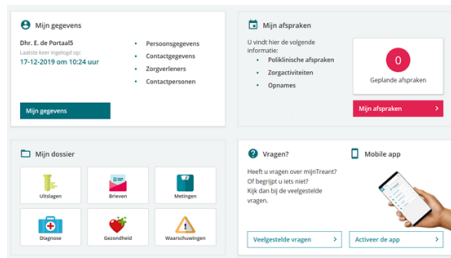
Mijn gegevens

Dhr. E. de Portaal5
Laatste keer ingelogd op:
17-12-2019 om 10:24 uur

- Persoonsgegevens
- Contactgegevens
- Zorgverleners
- Contactpersonen

Mijn gegevens

Mijn afspraken

U vindt hier de volgende informatie:
- Poliklinische afspraken
- Zorgactiviteiten
- Opnames

0
Geplande afspraken

Mijn afspraken >

Mijn dossier

Uitslagen
Brieven
Metingen
Diagnose
Gezondheid
Waarschuwingen

Vragen?

Heeft u vragen over mijnTreant? Of begrijpt u iets niet? Kijk dan bij de veelgestelde vragen.

Veelgestelde vragen >

Mobile app

Activeer de app >